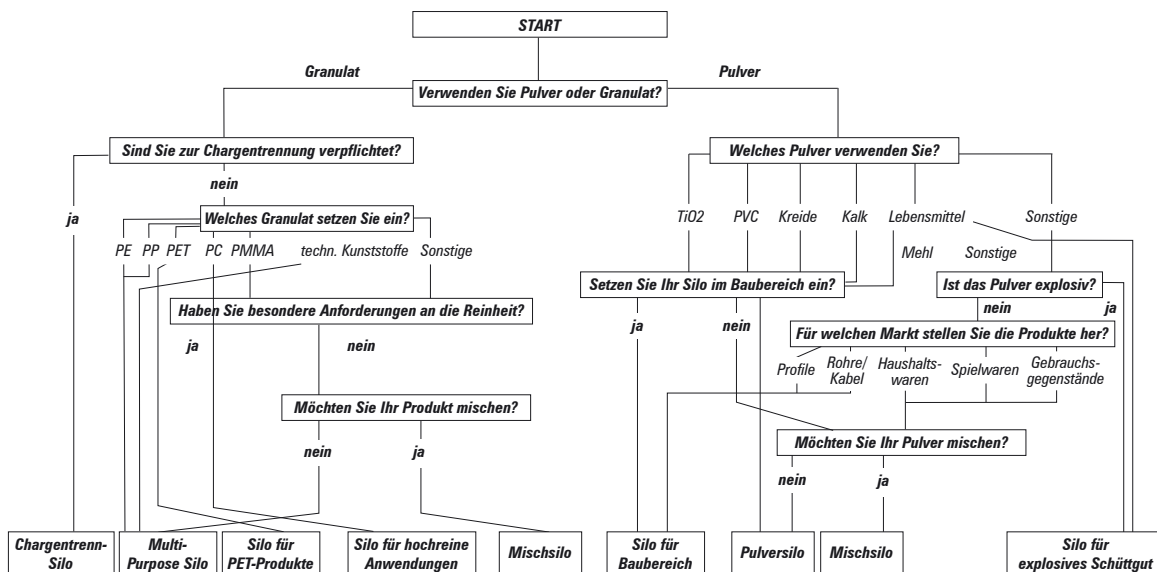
START

Granulat

Pulver

Verwenden Sie Pulver oder Granulat?

Sind Sie zur Chargentrennung verpflichtet?

nein

ja

Welches Granulat setzen Sie ein?

PE PP PET PC PMMA techn. Kunststoffe Sonstige

Haben Sie besondere Anforderungen an die Reinheit?

ja

nein

Möchten Sie Ihr Produkt mischen?

nein

ja

Welches Pulver verwenden Sie?

TiO2 PVC Kreide Kalk Lebensmittel Sonstige

Mehl

Sonstige

Setzen Sie Ihr Silo im Baubereich ein?

ja

nein

Ist das Pulver explosiv?

nein

ja

Für welchen Markt stellen Sie die Produkte her?

Profile Rohre/ Kabel Haushaltswaren Spielwaren Gebrauchsgegenstände

Möchten Sie Ihr Pulver mischen?

nein

ja

Chargentrenn-Silo

Multi-Purpose Silo

Silo für PET-Produkte

Silo für hochreine Anwendungen

Mischsilo

Silo für Baubereich

Pulversilo

Mischsilo

Silo für explosives Schüttgut